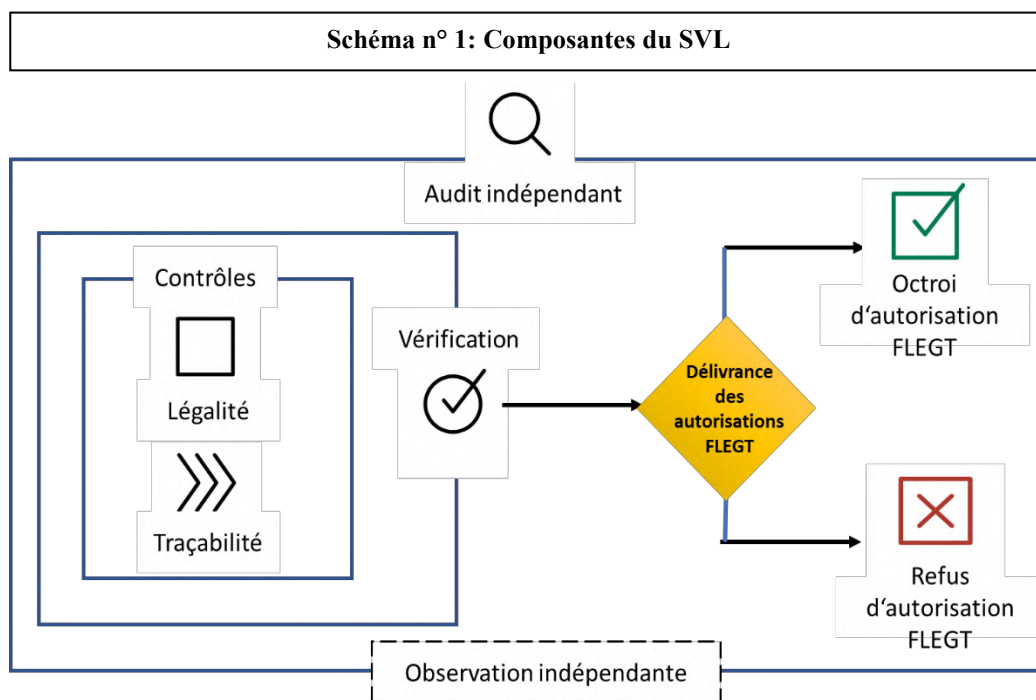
Schéma n° 1: Composantes du SVL

Audit indépendant

Contrôles

Légalité

Traçabilité

Vérification

Délivrance des autorisations FLEGT

Octroi d'autorisation FLEGT

Refus d'autorisation FLEGT

Observation indépendante